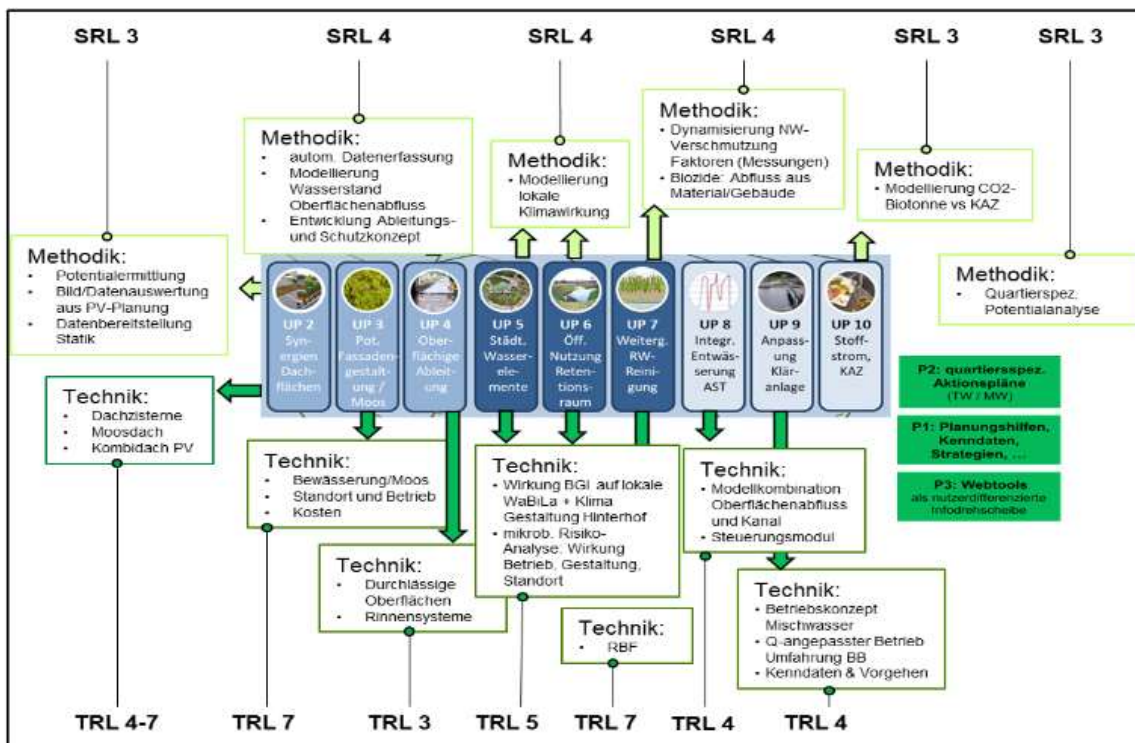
SRL 3

SRL 4

SRL 4

SRL 4

SRL 3

SRL 3

Methodik:
- autom. Datenerfassung
- Modellierung Wasserstand Oberflächenabfluss
- Entwicklung Ableitungs- und Schutzkonzept

Methodik:
- Modellierung lokale Klimawirkung

Methodik:
- Dynamisierung NW-Verschmutzung Faktoren (Messungen)
- Biozide: Abfluss aus Material/Gebäude

Methodik:
- Modellierung CO2-Biotonne vs KAZ

Methodik:
- Potentialermittlung
- Bild/Datenauswertung aus PV-Planung
- Datenbereitstellung Statik

Methodik:
- Quartierspez. Potentialanalyse

UP 2 Synergien Dachflächen

UP 3 Pot. Fassadengestaltung / Moos

UP 4 Oberflächige Ableitung

UP 5 Städt. Wasserelemente

UP 6 Öff. Nutzung Retentionsraum

UP 7 Weiterg. RW-Reinigung

UP 8 Integr. Entwässerung AST

UP 9 Anpassung Kläranlage

UP 10 Stoffstrom, KAZ

P2: quartiersspez. Aktionspläne (TW / MW)

P1: Planungshilfen, Kenndaten, Strategien, ...

P3: Webtools als nutzerdifferenzierte Infodrehscheibe

Technik:
- Dachzisterne
- Moosdach
- Kombidach PV

Technik:
- Bewässerung/Moos
- Standort und Betrieb
- Kosten

Technik:
- Wirkung BGI auf lokale WaBiLa + Klima Gestaltung Hinterhof
- mikrob. Risiko-Analyse: Wirkung Betrieb, Gestaltung, Standort

Technik:
- Modellkombination Oberflächenabfluss und Kanal
- Steuerungsmodul

Technik:
- Durchlässige Oberflächen
- Rinnensysteme

Technik:
- RBF

Technik:
- Betriebskonzept Mischwasser
- Q-angepasster Betrieb Umfahrung BB
- Kenndaten & Vorgehen

TRL 4-7

TRL 7

TRL 3

TRL 5

TRL 7

TRL 4

TRL 4